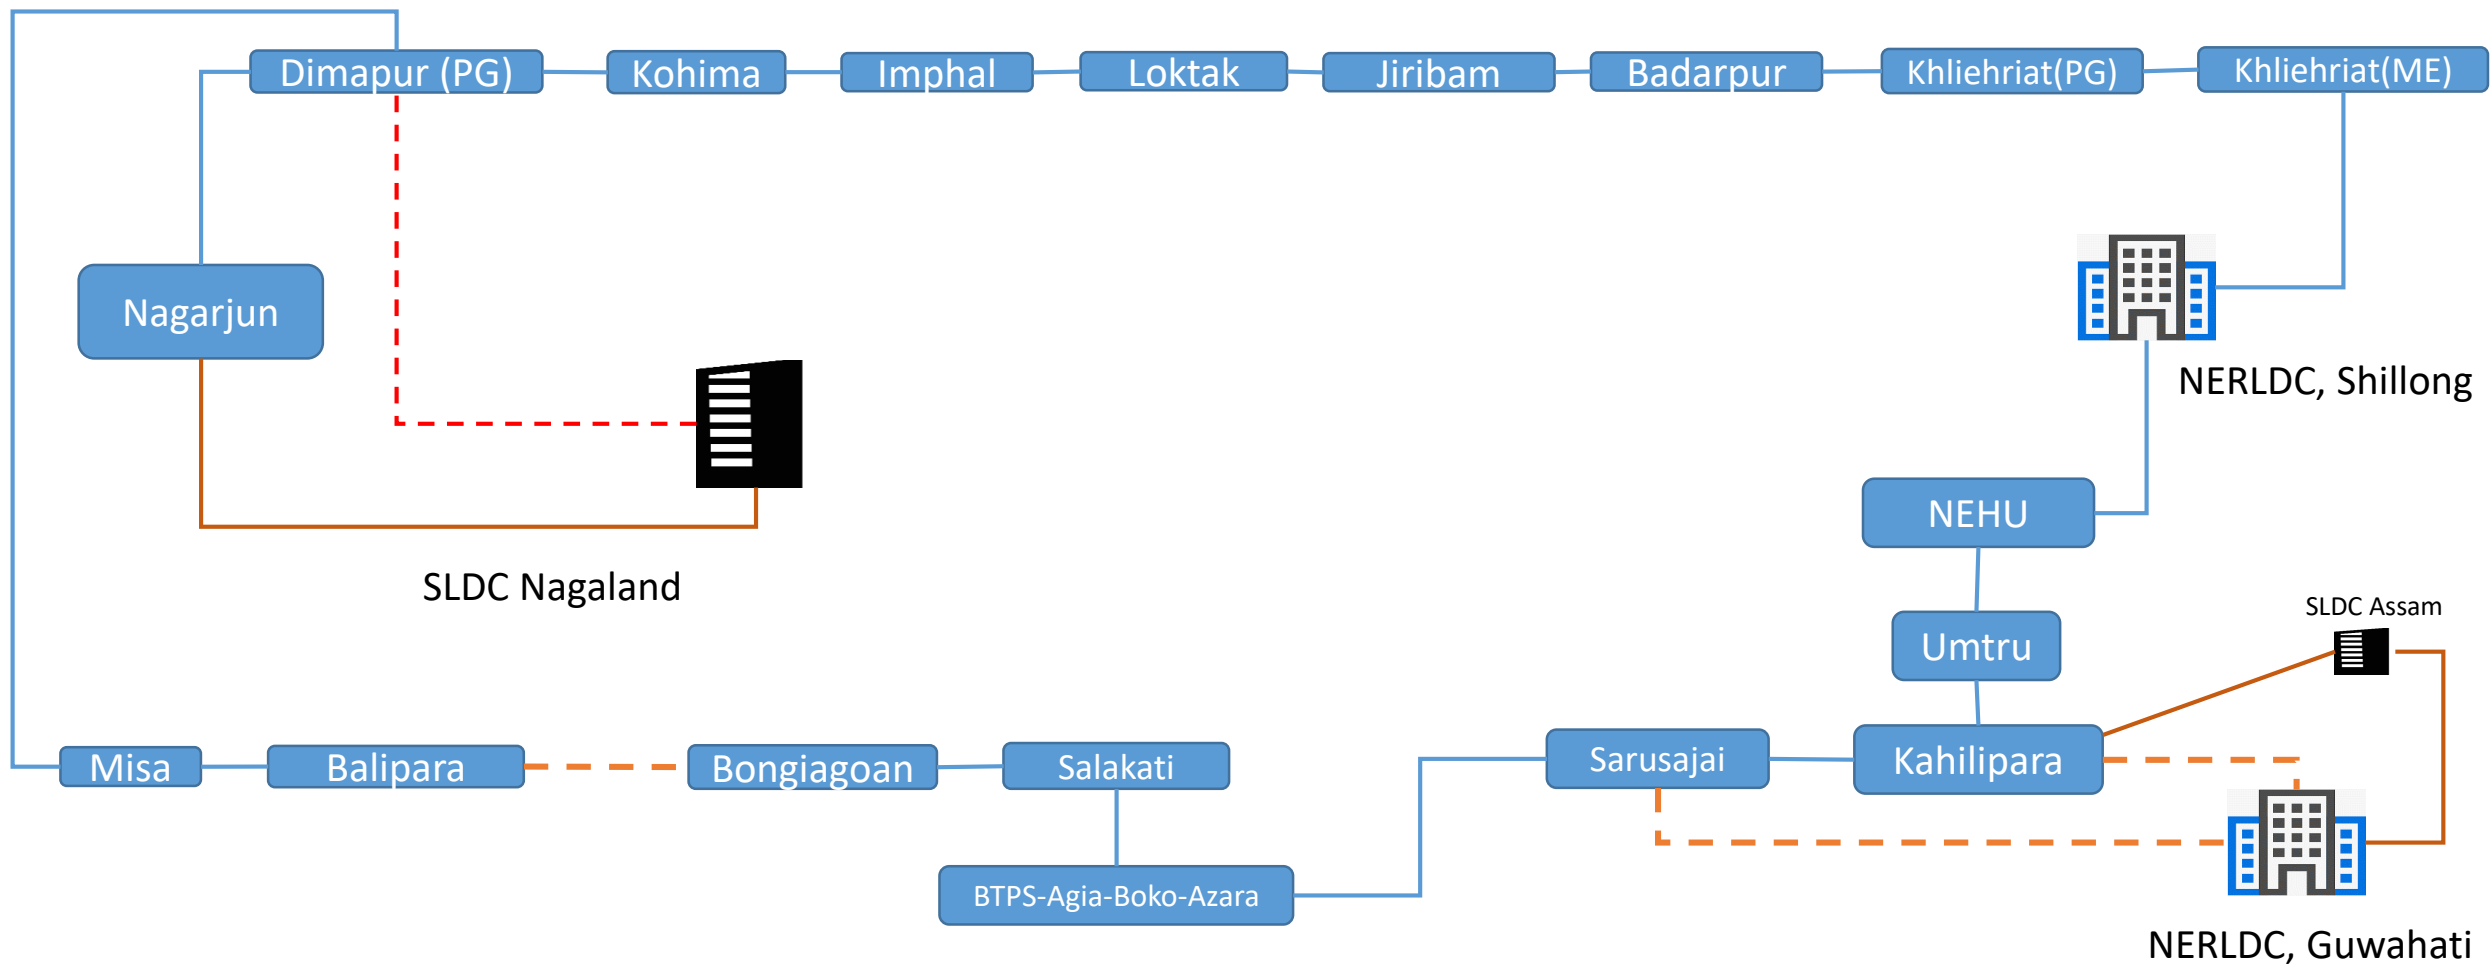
Dimapur (PG)
Kohima
Imphal
Loktak
Jiribam
Badarpur
Khliehriat(PG)
Khliehriat(ME)
Nagarjun
NERLDC, Shillong
SLDC Nagaland
NEHU
Umtru
SLDC Assam
Misa
Balipara
Bongiagoan
Salakati
Sarusajai
Kahilipara
BTPS-Agia-Boko-Azara
NERLDC, Guwahati